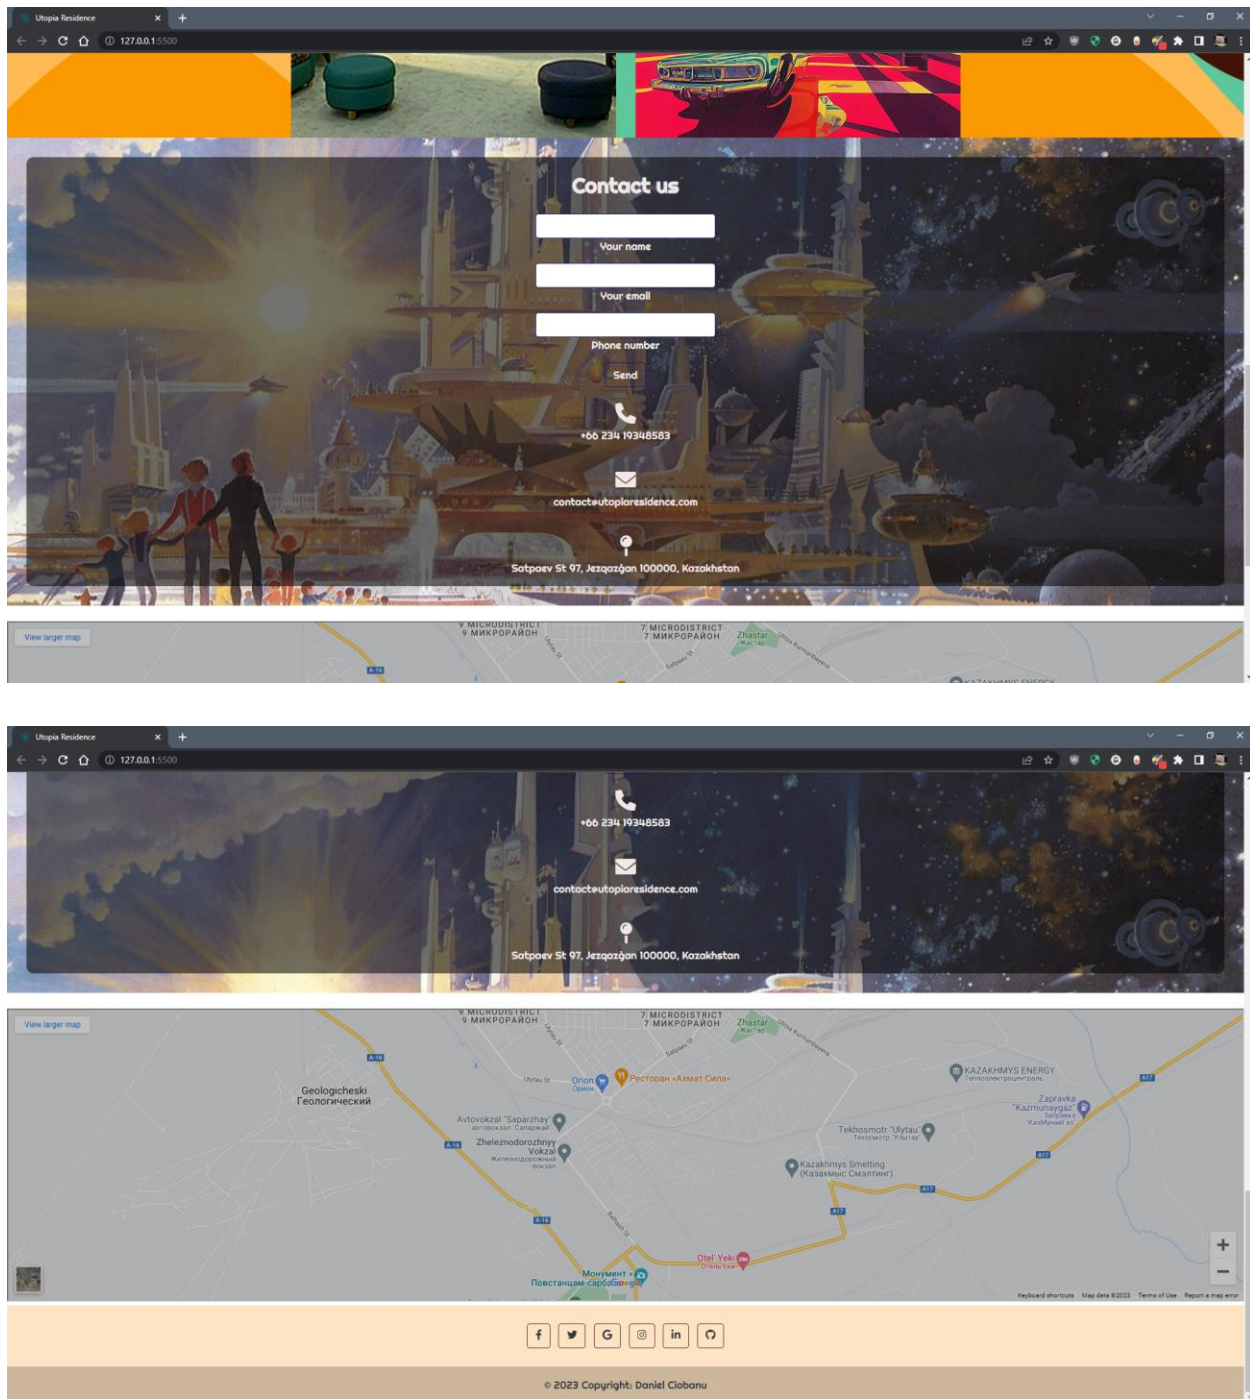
Utopia Residence
127.0.0.1:5500

Contact us

Your name

Your email

Phone number

Send

+66 234 19348583

contact@utopiaresidence.com

Satpaev St 97, Jezqazğan 100000, Kazakhstan

View larger map
9 MICRODISTRICT 9 МИКРОРАЙОН
7 MICRODISTRICT 7 МИКРОРАЙОН
Zhastar Жастар

Utopia Residence
127.0.0.1:5500

+66 234 19348583

contact@utopiaresidence.com

Satpaev St 97, Jezqazğan 100000, Kazakhstan

View larger map
9 MICRODISTRICT 9 МИКРОРАЙОН
7 MICRODISTRICT 7 МИКРОРАЙОН
Zhastar Жастар
Geologicheski Геологический
Orion Орион
Ресторан «Ахмат Сила»
KAZAKHMYS ENERGY Теплоэлектроцентраль
Zapravka "Kazmunaygaz" Заправка "КазМунайГаз"
Avtovokzal "Saparzhay" автовокзал "Сапаржай"
Zheleznodorozhnyy Vokzal Железнодорожный вокзал
Tekhosmotr "Ulytau" Техосмотр "Ұлытау"
Kazakhmys Smelting (Казахмыс Смэлтинг)
Otel' Yeki Отель Еки
Монумент «Повстанцам-сарбазам»
A-16
A17
Keyboard shortcuts Map data ©2023 Terms of Use Report a map error

© 2023 Copyright: Daniel Ciobanu